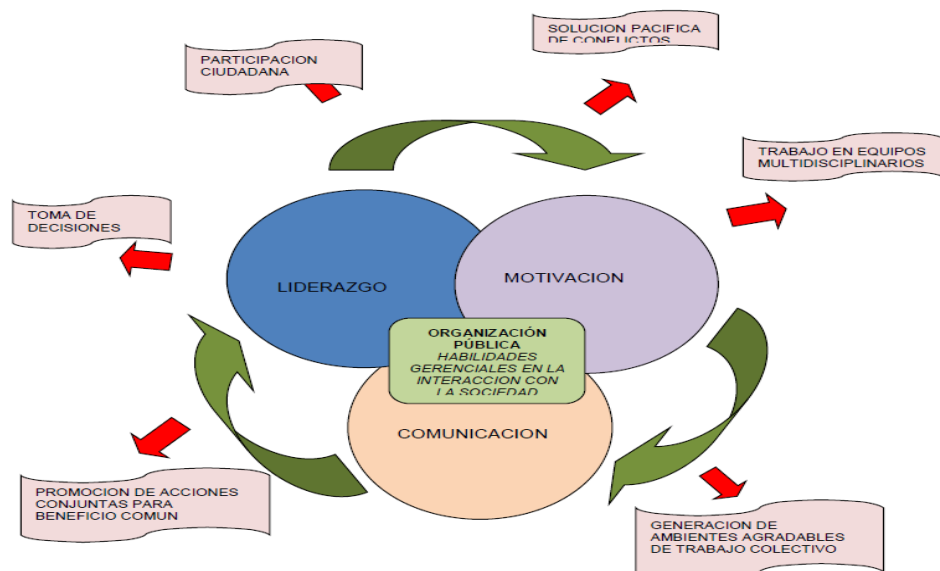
SOLUCION PACIFICA DE CONFLICTOS

PARTICIPACION CIUDADANA

TRABAJO EN EQUIPOS MULTIDISCIPLINARIOS

TOMA DE DECISIONES

LIDERAZGO

MOTIVACION

ORGANIZACIÓN PÚBLICA
HABILIDADES GERENCIALES EN LA INTERACCION CON LA SOCIEDAD

COMUNICACION

PROMOCION DE ACCIONES CONJUNTAS PARA BENEFICIO COMUN

GENERACION DE AMBIENTES AGRADABLES DE TRABAJO COLECTIVO